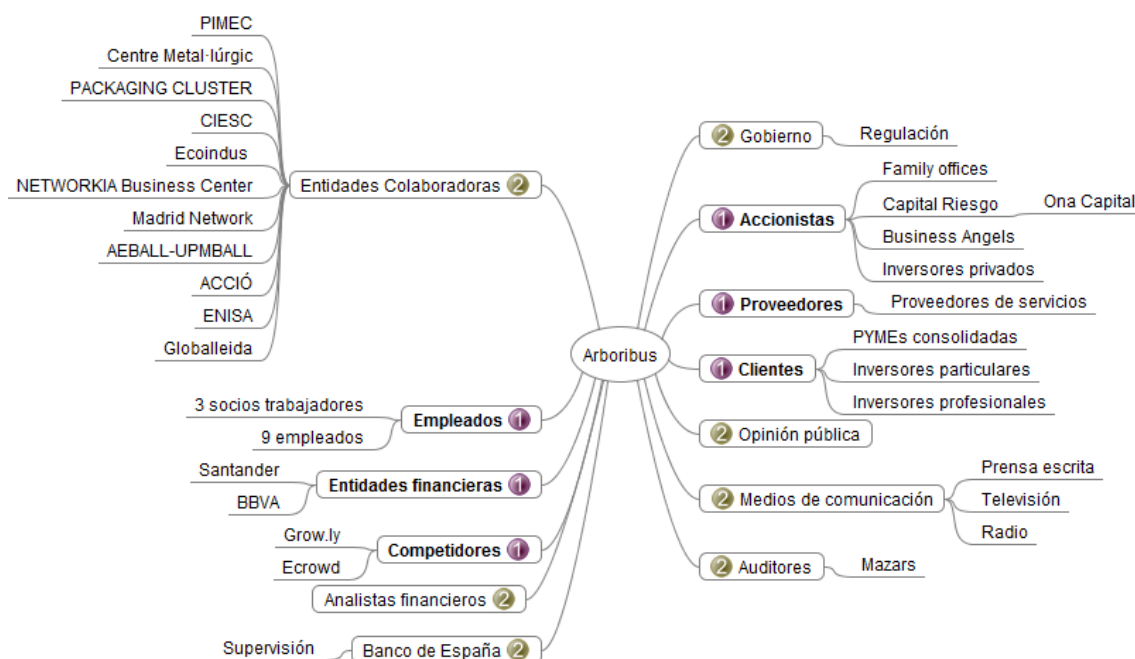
PIMEC
Centre Metal·lúrgic
PACKAGING CLUSTER
CIESC
Ecoindus
NETWORKIA Business Center
Madrid Network
AEBALL-UPMBALL
ACCIÓ
ENISA
Globalleida

Entidades Colaboradoras 2

3 socios trabajadores
9 empleados
Empleados 1

Santander
BBVA
Entidades financieras 1

Grow.ly
Ecrowd
Competidores 1

Analistas financieros 2

Supervisión
Banco de España 2

Arboribus

2 Gobierno
Regulación

1 Accionistas
Family offices
Capital Riesgo
Ona Capital
Business Angels
Inversores privados

1 Proveedores
Proveedores de servicios

1 Clientes
PYMEs consolidadas
Inversores particulares
Inversores profesionales

2 Opinión pública

2 Medios de comunicación
Prensa escrita
Televisión
Radio

2 Auditores
Mazars